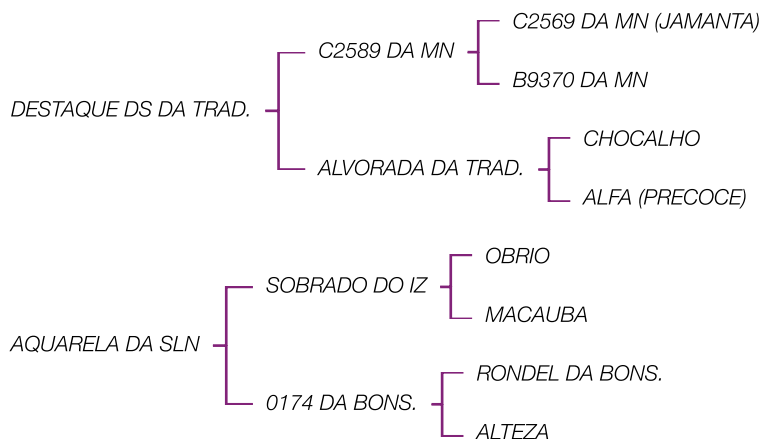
C2569 DA MN (JAMANTA)

C2589 DA MN

B9370 DA MN

DESTAQUE DS DA TRAD.

CHOCALHO

ALVORADA DA TRAD.

ALFA (PRECOCE)

OBRIO

SOBRADO DO IZ

MACAUBA

AQUARELA DA SLN

RONDEL DA BONS.

0174 DA BONS.

ALTEZA